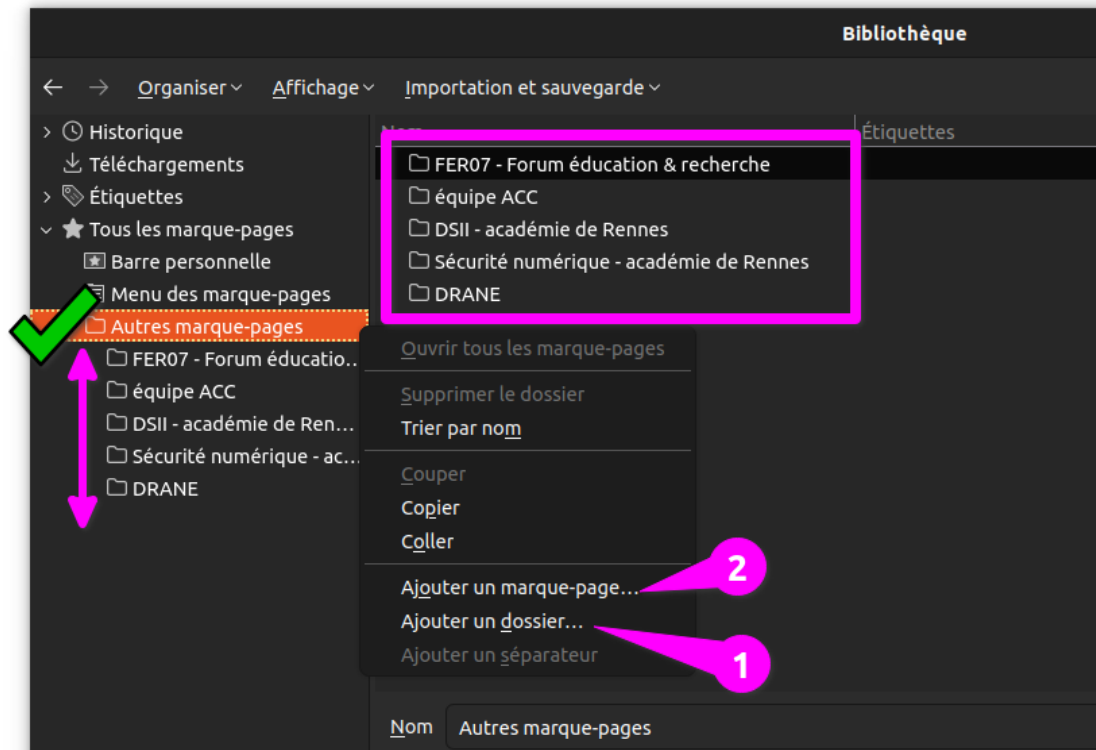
Bibliothèque

Organiser Affichage Importation et sauvegarde

Historique
Téléchargements
Étiquettes
Tous les marque-pages
Barre personnelle
Menu des marque-pages
Autres marque-pages
FER07 - Forum éducatio…
équipe ACC
DSII - académie de Ren…
Sécurité numérique - ac…
DRANE

Nom Étiquettes
FER07 - Forum éducation & recherche
équipe ACC
DSII - académie de Rennes
Sécurité numérique - académie de Rennes
DRANE

Ouvrir tous les marque-pages
Supprimer le dossier
Trier par nom
Couper
Copier
Coller
Ajouter un marque-page…
Ajouter un dossier…
Ajouter un séparateur

2
1

Nom Autres marque-pages